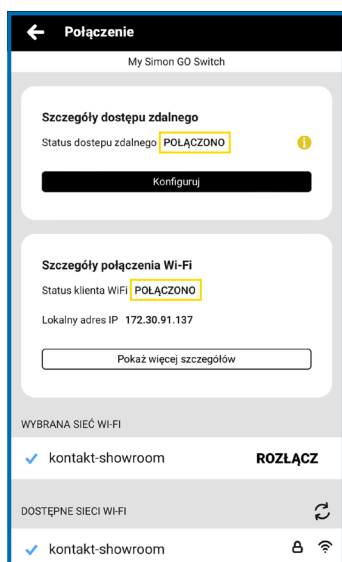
Połączenie

My Simon GO Switch

Szczegóły dostępu zdalnego

Status dostepu zdalnego POŁĄCZONO

Konfiguruj

Szczegóły połączenia Wi-Fi

Status klienta WiFi POŁĄCZONO

Lokalny adres IP 172.30.91.137

Pokaż więcej szczegółów

WYBRANA SIEĆ WI-FI

kontakt-showroom ROZŁĄCZ

DOSTĘPNE SIECI WI-FI

kontakt-showroom